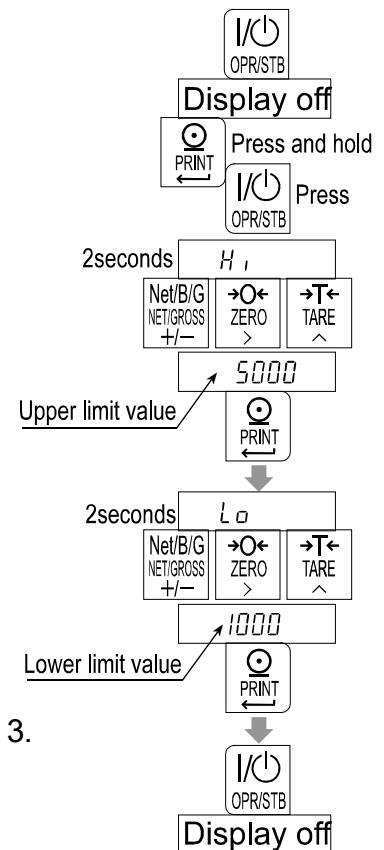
I/⏻
OPR/STB
Display off
PRINT
Press and hold
I/⏻
OPR/STB
Press
2seconds
Hi
Net/B/G
NET/GROSS
+/−
→0←
ZERO
>
→T←
TARE
^
5000
Upper limit value
PRINT
2seconds
Lo
Net/B/G
NET/GROSS
+/−
→0←
ZERO
>
→T←
TARE
^
1000
Lower limit value
PRINT
3.
I/⏻
OPR/STB
Display off